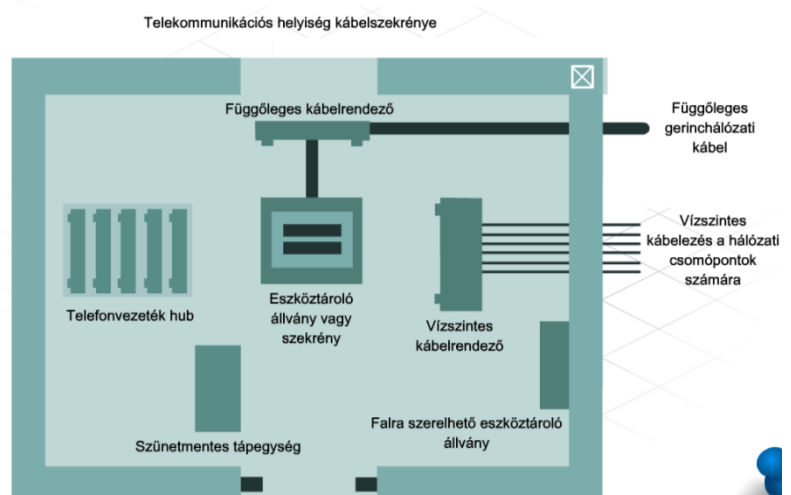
Telekommunikációs helyiség kábelszekrénye

Függőleges kábelrendező

Függőleges gerinchálózati kábel

Vízszintes kábelezés a hálózati csomópontok számára

Telefonvezeték hub

Eszköztároló állvány vagy szekrény

Vízszintes kábelrendező

Falra szerelhető eszköztároló állvány

Szünetmentes tápegység